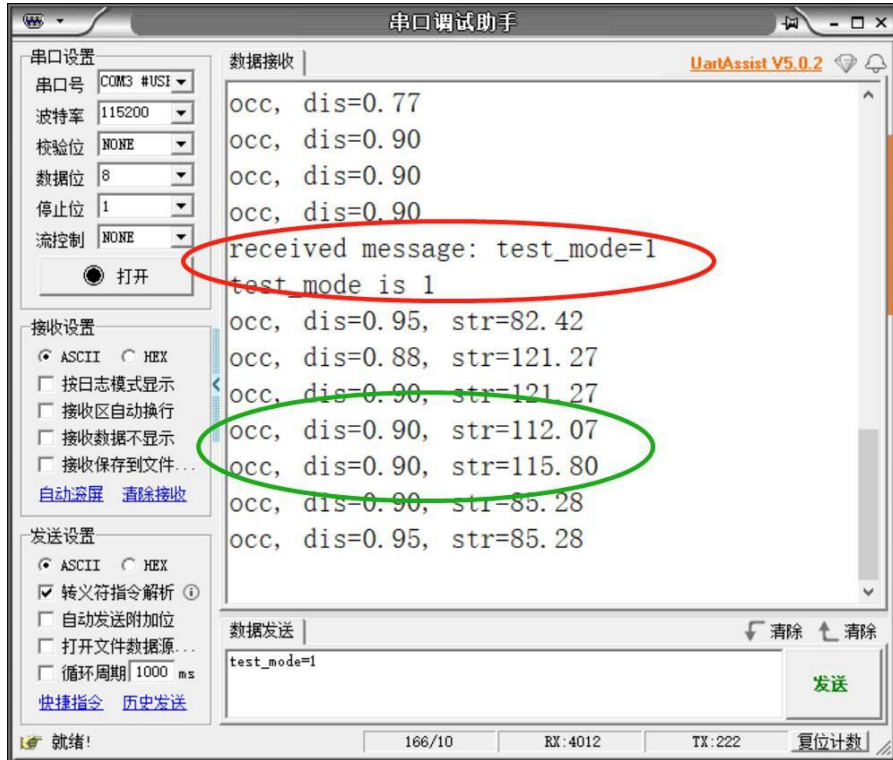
串口调试助手

串口设置
串口号 COM3 #USI
波特率 115200
校验位 NONE
数据位 8
停止位 1
流控制 NONE
打开

接收设置
ASCII HEX
按日志模式显示
接收区自动换行
接收数据不显示
接收保存到文件...
自动滚屏 清除接收

发送设置
ASCII HEX
转义符指令解析
自动发送附加位
打开文件数据源...
循环周期 1000 ms
快捷指令 历史发送

数据接收
UartAssist V5.0.2

occ, dis=0.77
occ, dis=0.90
occ, dis=0.90
occ, dis=0.90
received message: test_mode=1
test_mode is 1
occ, dis=0.95, str=82.42
occ, dis=0.88, str=121.27
occ, dis=0.90, str=121.27
occ, dis=0.90, str=112.07
occ, dis=0.90, str=115.80
occ, dis=0.90, str=85.28
occ, dis=0.95, str=85.28

数据发送
清除 清除
test_mode=1
发送

就绪! 166/10 RX:4012 TX:222 复位计数